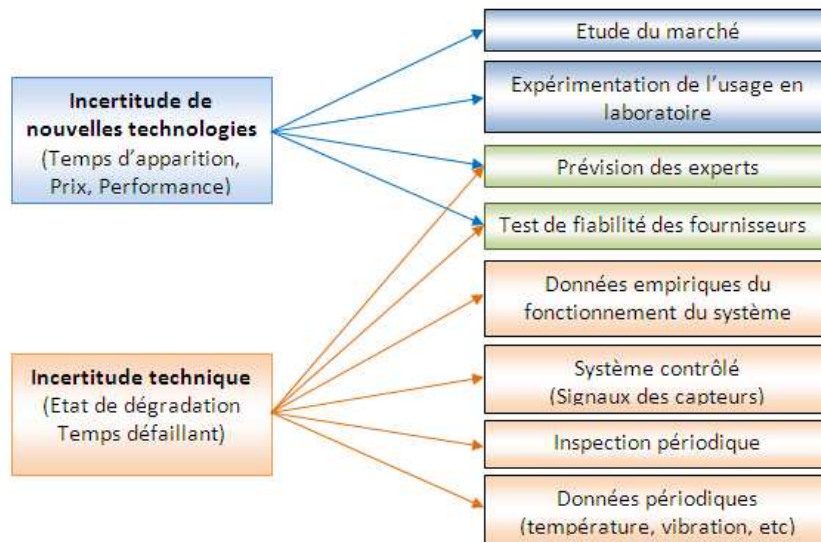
Incertitude de nouvelles technologies
(Temps d'apparition, Prix, Performance)

Incertitude technique
(Etat de dégradation Temps défaillant)

Etude du marché

Expérimentation de l'usage en laboratoire

Prévision des experts

Test de fiabilité des fournisseurs

Données empiriques du fonctionnement du système

Système contrôlé
(Signaux des capteurs)

Inspection périodique

Données périodiques
(température, vibration, etc)